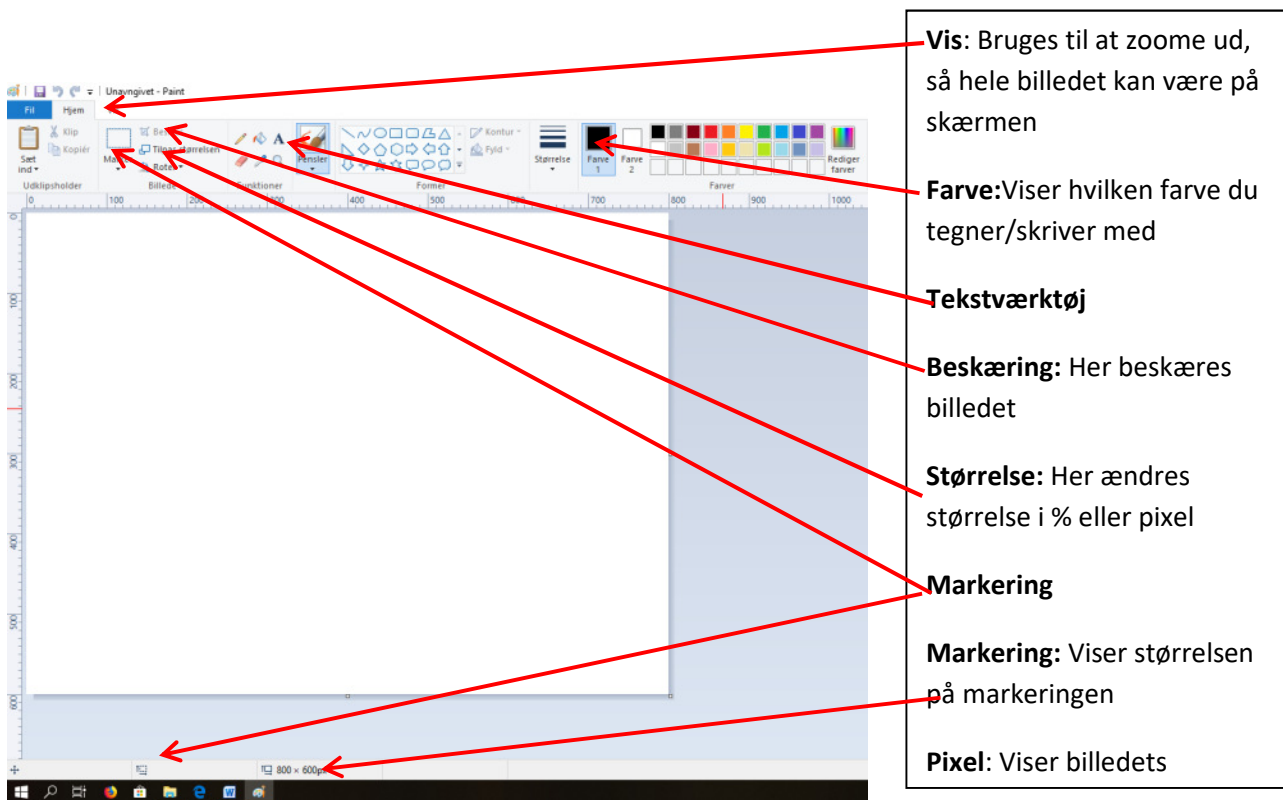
Unavngivet - Paint

Fil Hjem

Sæt ind Klip Kopiér Udklipsholder

Ma Bes Tilpas størrelsen Roter Billede

Funktioner

Pensler

Former Kontur Fyld

Størrelse

Farve 1 Farve 2

Rediger farver

Farver

0 100 400 500 700 800 900 1000

0 100 200 300 400 500 600

800 × 600px

Vis: Bruges til at zoome ud, så hele billedet kan være på skærmen

Farve:Viser hvilken farve du tegner/skriver med

Tekstværktøj

Beskæring: Her beskæres billedet

Størrelse: Her ændres størrelse i % eller pixel

Markering

Markering: Viser størrelsen på markeringen

Pixel: Viser billedets